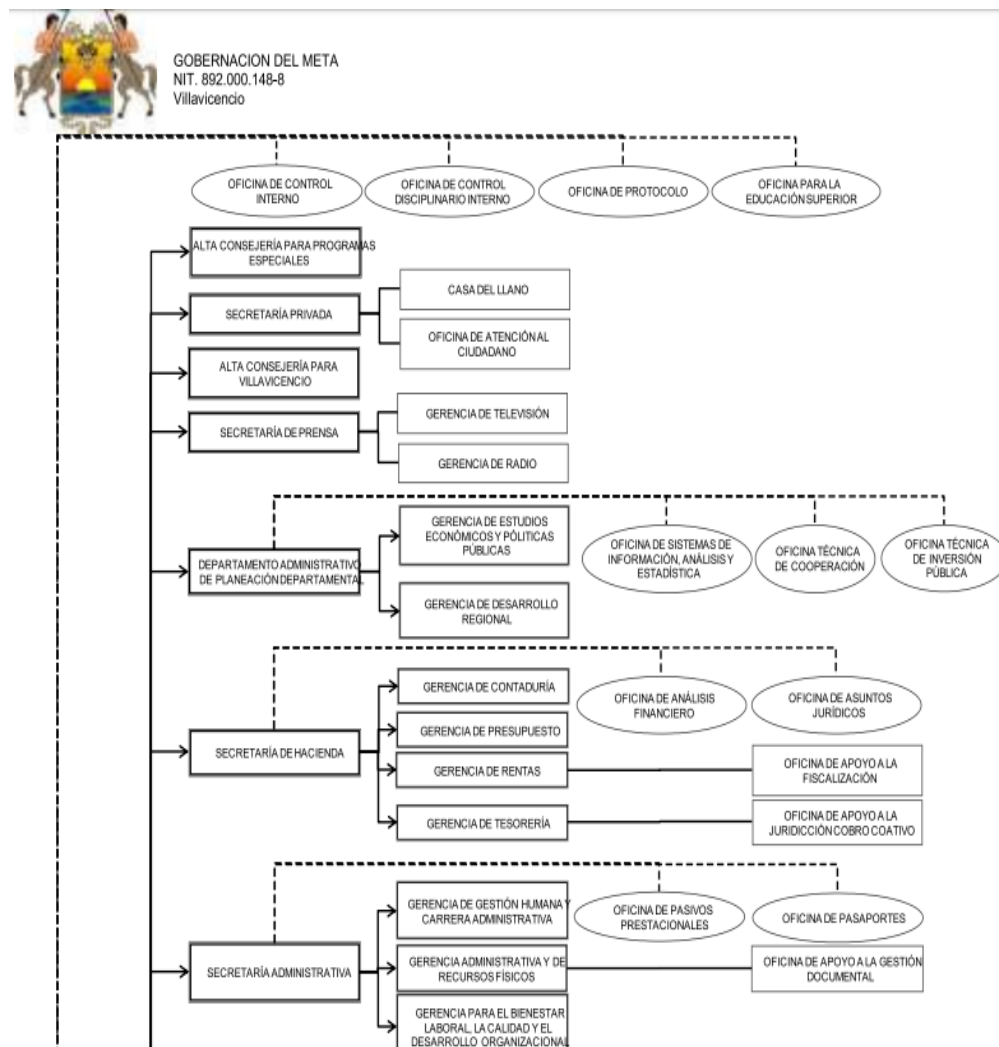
GOBERNACION DEL META
NIT. 892.000.148-8
Villavicencio

OFICINA DE CONTROL INTERNO

OFICINA DE CONTROL DISCIPLINARIO INTERNO

OFICINA DE PROTOCOLO

OFICINA PARA LA EDUCACIÓN SUPERIOR

ALTA CONSEJERÍA PARA PROGRAMAS ESPECIALES

SECRETARÍA PRIVADA

CASA DEL LLANO

OFICINA DE ATENCIÓN AL CIUDADANO

ALTA CONSEJERÍA PARA VILLAVICENCIO

SECRETARÍA DE PRENSA

GERENCIA DE TELEVISIÓN

GERENCIA DE RADIO

DEPARTAMENTO ADMINISTRATIVO DE PLANEACIÓN DEPARTAMENTAL

GERENCIA DE ESTUDIOS ECONÓMICOS Y POLÍTICAS PÚBLICAS

GERENCIA DE DESARROLLO REGIONAL

OFICINA DE SISTEMAS DE INFORMACIÓN, ANÁLISIS Y ESTADÍSTICA

OFICINA TÉCNICA DE COOPERACIÓN

OFICINA TÉCNICA DE INVERSIÓN PÚBLICA

SECRETARÍA DE HACIENDA

GERENCIA DE CONTADURÍA

GERENCIA DE PRESUPUESTO

GERENCIA DE RENTAS

GERENCIA DE TESORERÍA

OFICINA DE ANÁLISIS FINANCIERO

OFICINA DE ASUNTOS JURÍDICOS

OFICINA DE APOYO A LA FISCALIZACIÓN

OFICINA DE APOYO A LA JURIDICCIÓN COBRO COATIVO

SECRETARÍA ADMINISTRATIVA

GERENCIA DE GESTIÓN HUMANA Y CARRERA ADMINISTRATIVA

GERENCIA ADMINISTRATIVA Y DE RECURSOS FÍSICOS

GERENCIA PARA EL BIENESTAR LABORAL, LA CALIDAD Y EL DESARROLLO ORGANIZACIONAL

OFICINA DE PASIVOS PRESTACIONALES

OFICINA DE PASAPORTES

OFICINA DE APOYO A LA GESTIÓN DOCUMENTAL